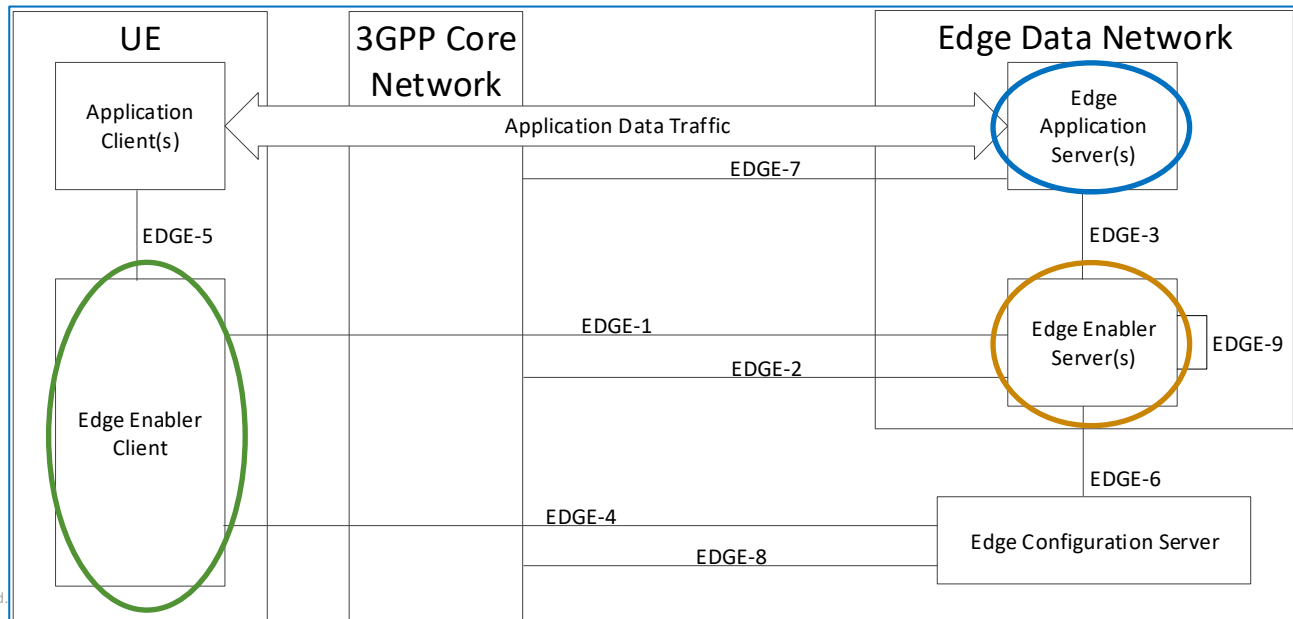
UE

3GPP Core Network

Edge Data Network

Application Client(s)

Application Data Traffic

Edge Application Server(s)

EDGE-7

EDGE-5

EDGE-3

EDGE-1

Edge Enabler Server(s)

EDGE-9

EDGE-2

Edge Enabler Client

EDGE-6

EDGE-4

Edge Configuration Server

EDGE-8